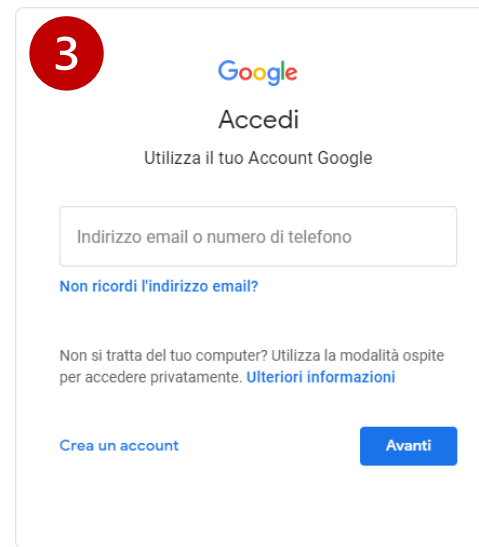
3

Google

Accedi

Utilizza il tuo Account Google

Indirizzo email o numero di telefono

Non ricordi l'indirizzo email?

Non si tratta del tuo computer? Utilizza la modalità ospite per accedere privatamente. Ulteriori informazioni

Crea un account

Avanti